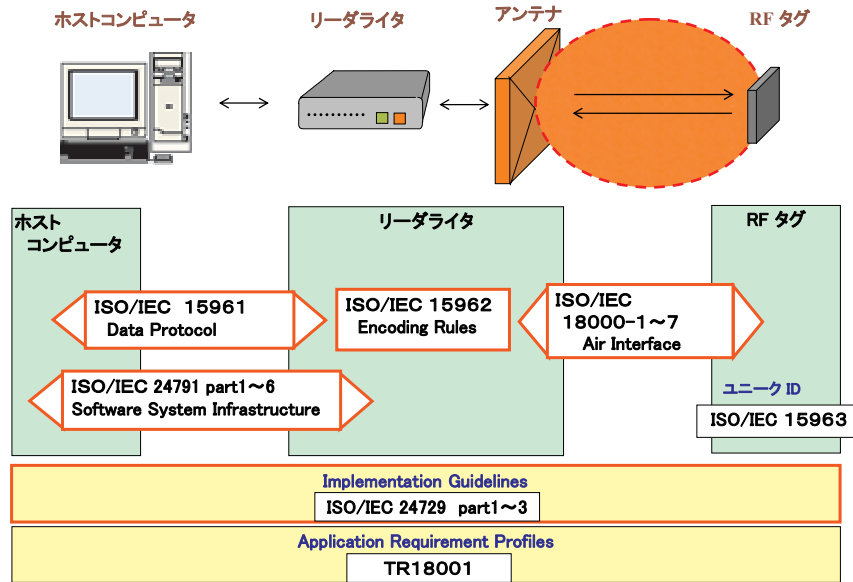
ホストコンピュータ

リーダライタ

アンテナ

RF タグ

ホスト
コンピュータ

リーダライタ

RF タグ

ISO/IEC 15961
Data Protocol

ISO/IEC 15962
Encoding Rules

ISO/IEC
18000-1～7
Air Interface

ISO/IEC 24791 part1～6
Software System Infrastructure

ユニーク ID

ISO/IEC 15963

Implementation Guidelines

ISO/IEC 24729 part1～3

Application Requirement Profiles

TR18001